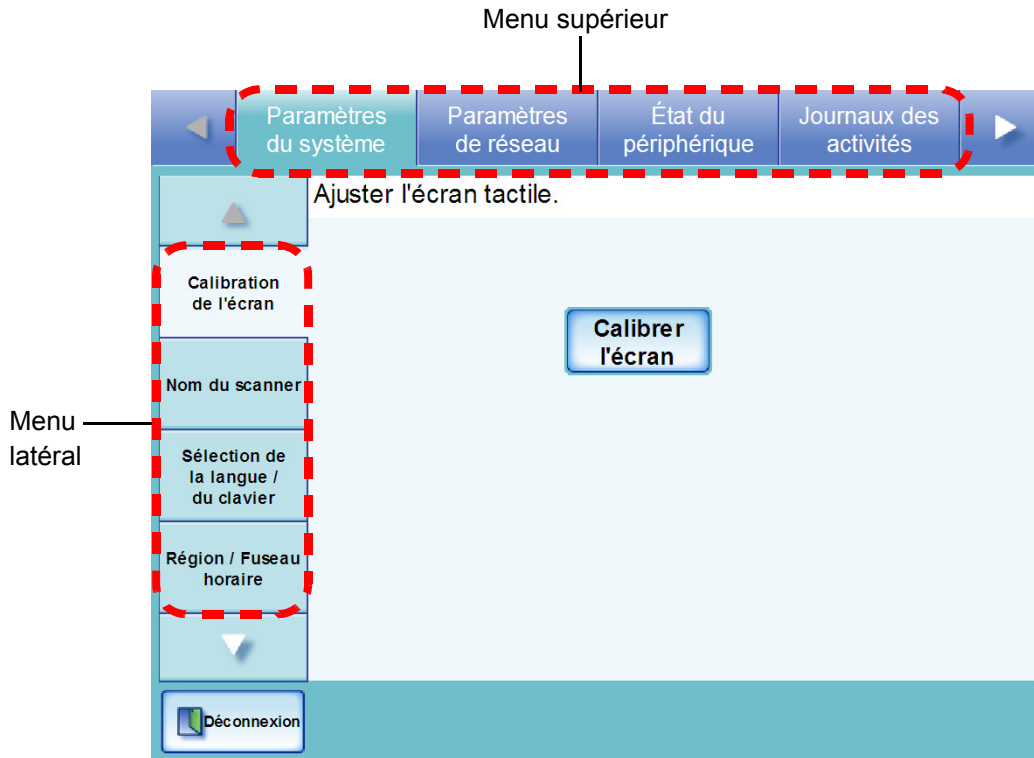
Menu supérieur

Paramètres du système
Paramètres de réseau
État du périphérique
Journaux des activités

Ajuster l'écran tactile.

Menu latéral

Calibration de l'écran
Nom du scanner
Sélection de la langue / du clavier
Région / Fuseau horaire

Calibrer l'écran

Déconnexion